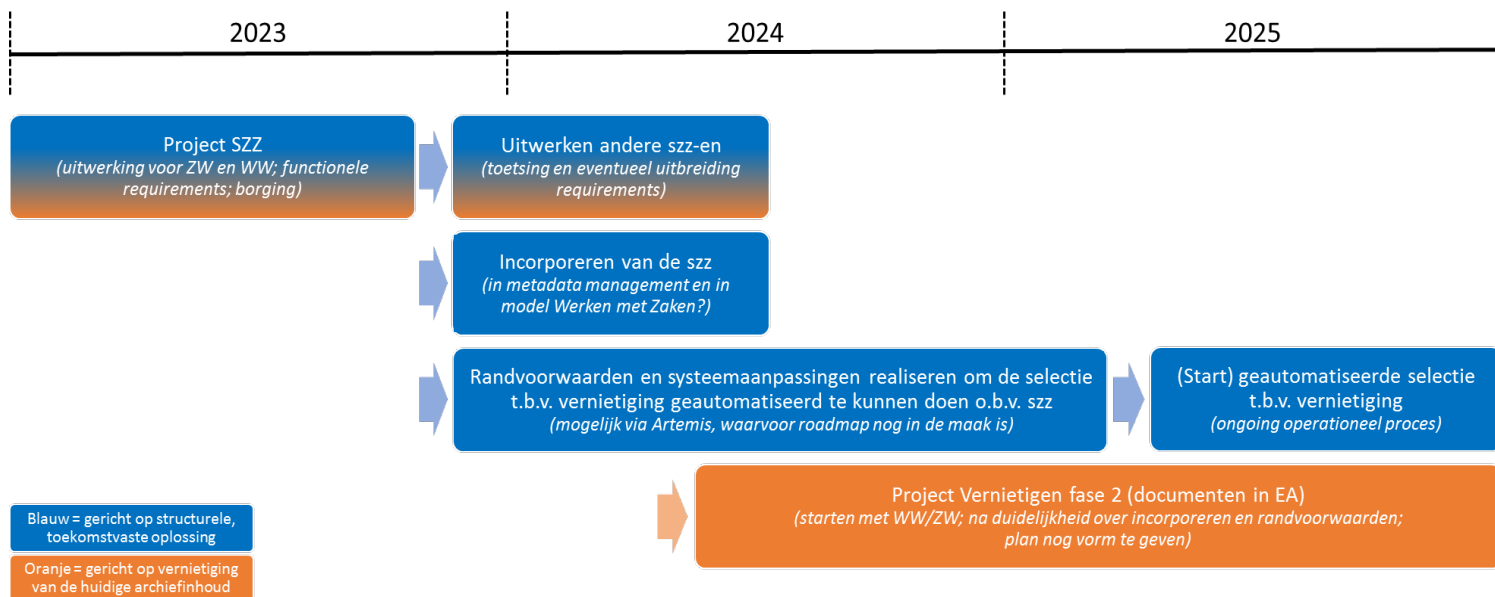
2023

2024

2025

Project SZZ
(uitwerking voor ZW en WW; functionele requirements; borging)

Uitwerken andere szz-en
(toetsing en eventueel uitbreiding requirements)

Incorporeren van de szz
(in metadata management en in model Werken met Zaken?)

Randvoorwaarden en systeemaanpassingen realiseren om de selectie t.b.v. vernietiging geautomatiseerd te kunnen doen o.b.v. szz
(mogelijk via Artemis, waarvoor roadmap nog in de maak is)

(Start) geautomatiseerde selectie t.b.v. vernietiging
(ongoing operationeel proces)

Project Vernietigen fase 2 (documenten in EA)
(starten met WW/ZW; na duidelijkheid over incorporeren en randvoorwaarden; plan nog vorm te geven)

Blauw = gericht op structurele, toekomstvaste oplossing

Oranje = gericht op vernietiging van de huidige archiefinhoud